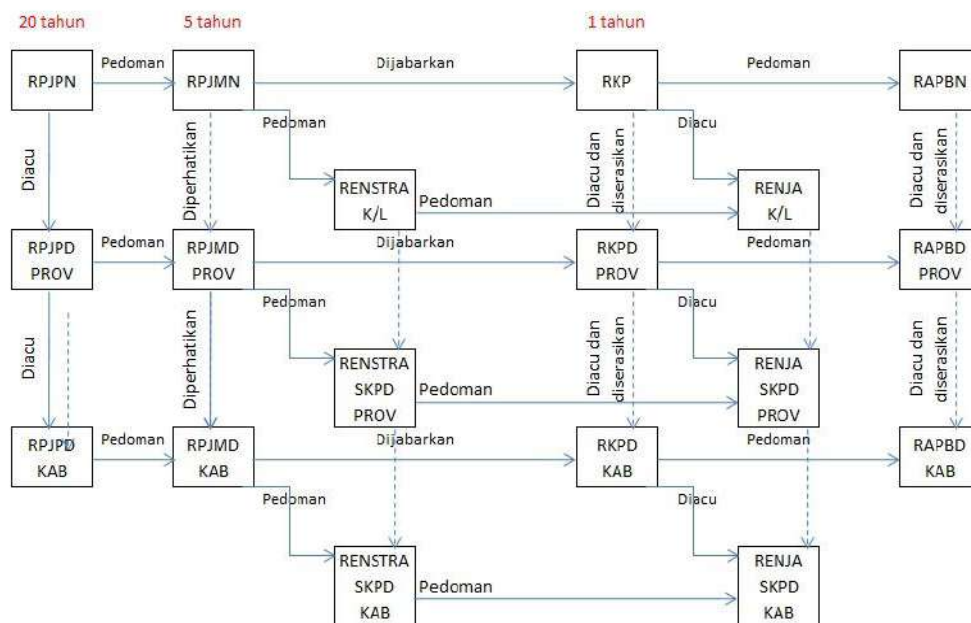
20 tahun

5 tahun

1 tahun

RPJPN

Pedoman

RPJMN

Dijabarkan

RKP

Pedoman

RAPBN

Diacu

Diperhatikan

Pedoman

Diacu dan diserasikan

Diacu

Diacu dan diserasikan

RENSTRA K/L

Pedoman

RENJA K/L

RPJPD PROV

Pedoman

RPJMD PROV

Dijabarkan

RKPD PROV

Pedoman

RAPBD PROV

Diacu

Diperhatikan

Pedoman

Diacu dan diserasikan

Diacu

Diacu dan diserasikan

RENSTRA SKPD PROV

Pedoman

RENJA SKPD PROV

RPJPD KAB

Pedoman

RPJMD KAB

Dijabarkan

RKPD KAB

Pedoman

RAPBD KAB

Pedoman

Diacu

RENSTRA SKPD KAB

Pedoman

RENJA SKPD KAB